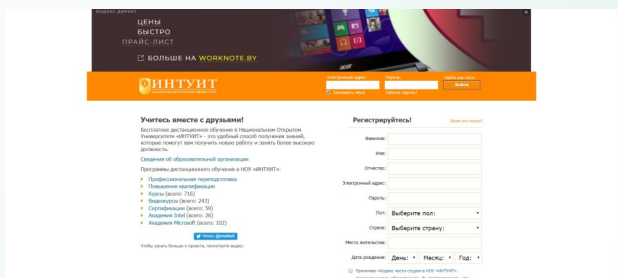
ЯНДЕКС.ДИРЕКТ

ЦЕНЫ
БЫСТРО
ПРАЙС-ЛИСТ

БОЛЬШЕ НА WORKNOTE.BY

ИНТУИТ
НАЦИОНАЛЬНЫЙ ОТКРЫТЫЙ УНИВЕРСИТЕТ

Электронный адрес:
Пароль:
Войти
Запомнить меня
Забыли пароль?

Учитесь вместе с друзьями!

Бесплатное дистанционное обучение в Национальном Открытом Университете «ИНТУИТ» - это удобный способ получения знаний, которые помогут вам получить новую работу и занять более высокую должность.

Сведения об образовательной организации

Программы дистанционного обучения в НОУ «ИНТУИТ»:

Профессиональная переподготовка
Повышение квалификации
Курсы (всего: 716)
Видеокурсы (всего: 243)
Сертификации (всего: 59)
Академия Intel (всего: 26)
Академия Microsoft (всего: 102)

Читать @intuit

Чтобы узнать больше о проекте, посмотрите видео.

Регистрируйтесь!

Фамилия:
Имя:
Отчество:
Электронный адрес:
Пароль:
Пол: Выберите пол:
Страна: Выберите страну:
Место жительства:
Дата рождения: День: Месяц: Год:

Принимаю «Кодекс чести студента НОУ «ИНТУИТ»